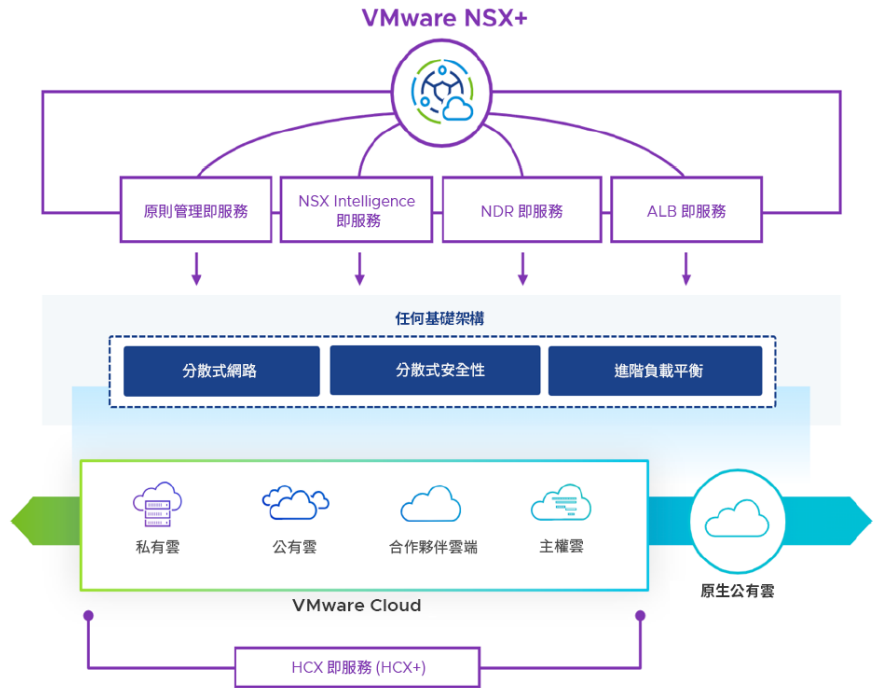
VMware NSX+

原則管理即服務

NSX Intelligence 即服務

NDR 即服務

ALB 即服務

任何基礎架構

分散式網路

分散式安全性

進階負載平衡

私有雲

公有雲

合作夥伴雲端

主權雲

原生公有雲

VMware Cloud

HCX 即服務 (HCX+)